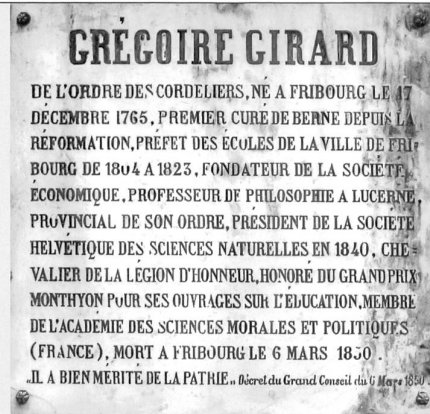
GRÉGOIRE GIRARD

DE L'ORDRE DES CORDELIERS, NÉ A FRIBOURG LE 17 DÉCEMBRE 1765, PREMIER CURÉ DE BERNE DEPUIS LA RÉFORMATION, PRÉFET DES ÉCOLES DE LA VILLE DE FRIBOURG DE 1804 A 1823, FONDATEUR DE LA SOCIÉTÉ ÉCONOMIQUE, PROFESSEUR DE PHILOSOPHIE A LUCERNE, PROVINCIAL DE SON ORDRE, PRÉSIDENT DE LA SOCIÉTÉ HELVÉTIQUE DES SCIENCES NATURELLES EN 1840, CHEVALIER DE LA LÉGION D'HONNEUR, HONORÉ DU GRAND PRIX MONTHYON POUR SES OUVRAGES SUR L'ÉDUCATION, MEMBRE DE L'ACADÉMIE DES SCIENCES MORALES ET POLITIQUES (FRANCE), MORT A FRIBOURG LE 6 MARS 1850.

„IL A BIEN MÉRITÉ DE LA PATRIE." Décret du Grand Conseil du 6 Mars 1850